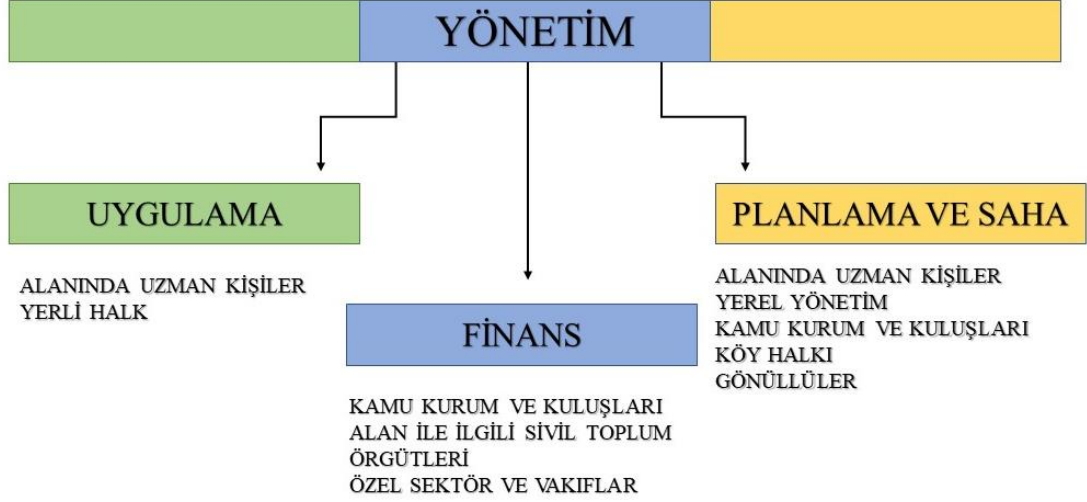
YÖNETİM

UYGULAMA

ALANINDA UZMAN KİŞİLER
YERLİ HALK

FİNANS

KAMU KURUM VE KULUŞLARI
ALAN İLE İLGİLİ SİVİL TOPLUM ÖRGÜTLERİ
ÖZEL SEKTÖR VE VAKIFLAR

PLANLAMA VE SAHA

ALANINDA UZMAN KİŞİLER
YEREL YÖNETİM
KAMU KURUM VE KULUŞLARI
KÖY HALKI
GÖNÜLLÜLER